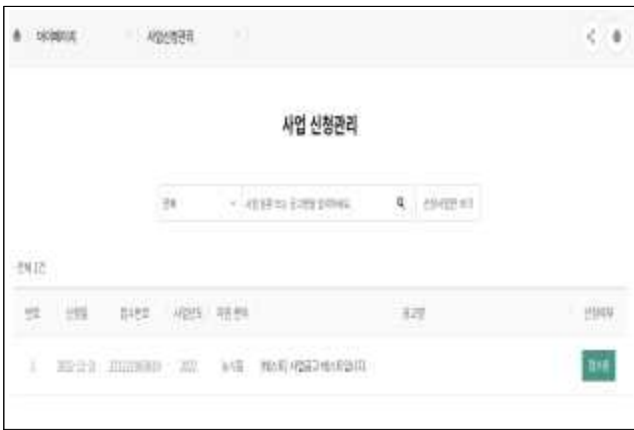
마이페이지 사업신청관리

사업 신청관리

전체 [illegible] 🔍 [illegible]

전체 1건

| 번호 | 신청일 | 접수번호 | 사업년도 | 처리 현황 | 공고명 | 신청서류 |
|---|---|---|---|---|---|---|
| 1 | 2022-12-21 | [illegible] | 2022 | 보완 | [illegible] | 접수증 |